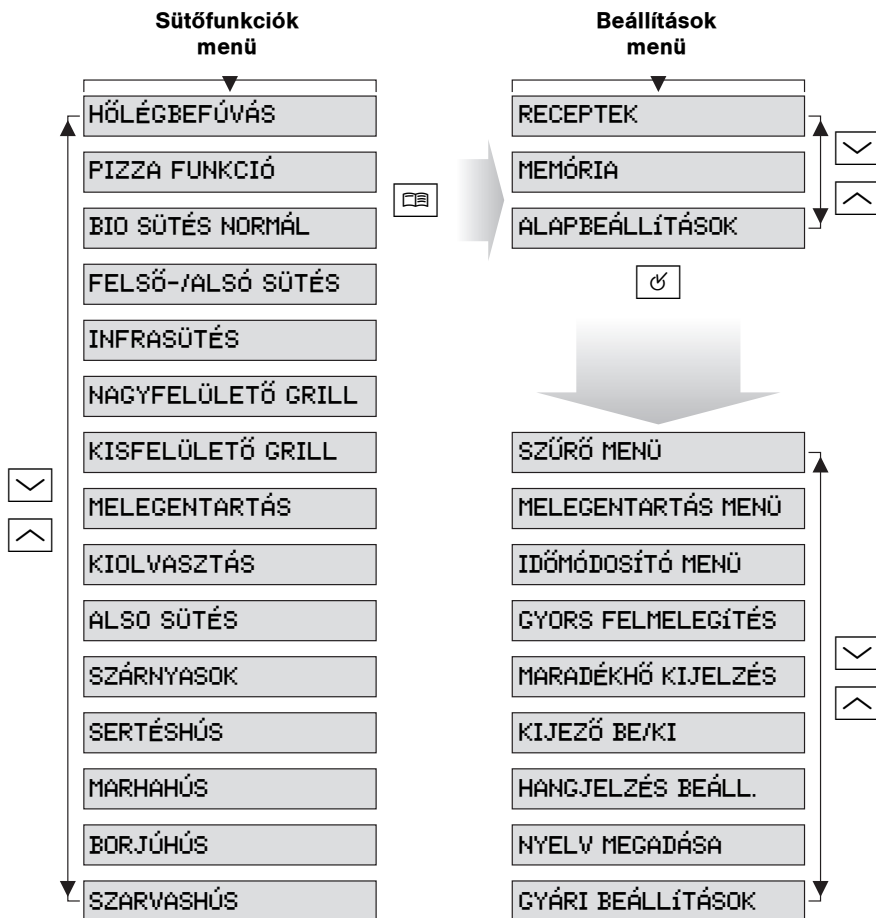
Sütőfunkciók menü

HŐLÉGBEFÚVÁS

PIZZA FUNKCIÓ

BIO SÜTÉS NORMÁL

FELSŐ-/ALSÓ SÜTÉS

INFRASÜTÉS

NAGYFELÜLETŐ GRILL

KISFELÜLETŐ GRILL

MELEGENTARTÁS

KIOLVASZTÁS

ALSO SÜTÉS

SZÁRNYASOK

SERTÉSHÚS

MARHAHÚS

BORJÚHÚS

SZARVASHÚS

Beállítások menü

RECEPTEK

MEMÓRIA

ALAPBEÁLLíTÁSOK

SZŰRŐ MENÜ

MELEGENTARTÁS MENÜ

IDŐMÓDOSÍTÓ MENÜ

GYORS FELMELEGÍTÉS

MARADÉKHŐ KIJELZÉS

KIJEZŐ BE/KI

HANGJELZÉS BEÁLL.

NYELV MEGADÁSA

GYÁRI BEÁLLíTÁSOK